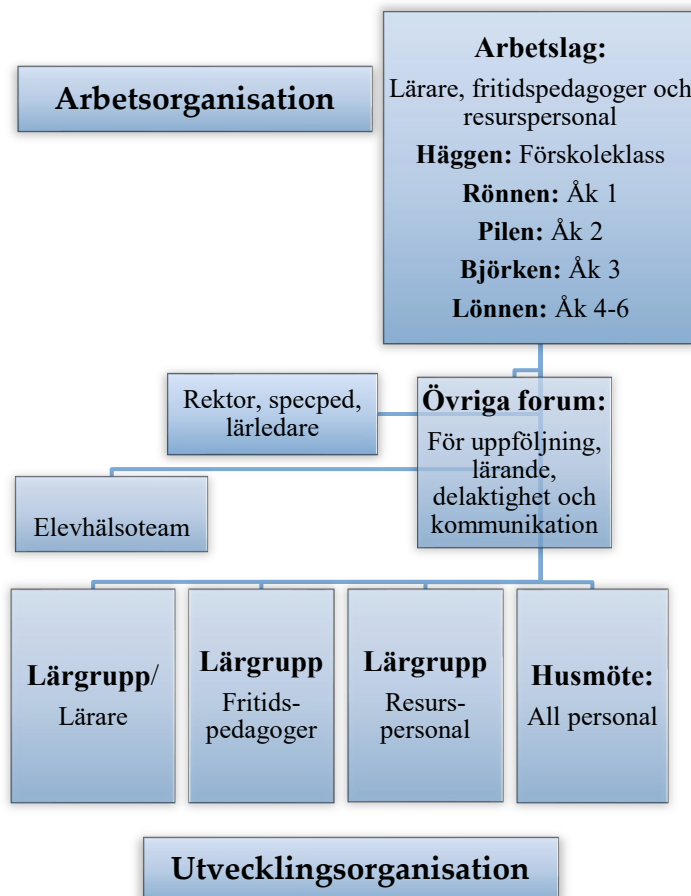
Arbetsorganisation

Arbetslag:
Lärare, fritidspedagoger och resurspersonal
Häggen: Förskoleklass
Rönnen: Åk 1
Pilen: Åk 2
Björken: Åk 3
Lönnen: Åk 4-6

Rektor, specped, lärledare

Övriga forum:
För uppföljning, lärande, delaktighet och kommunikation

Elevhälsoteam

Lärgrupp/
Lärare

Lärgrupp
Fritidspedagoger

Lärgrupp
Resurspersonal

Husmöte:
All personal

Utvecklingsorganisation